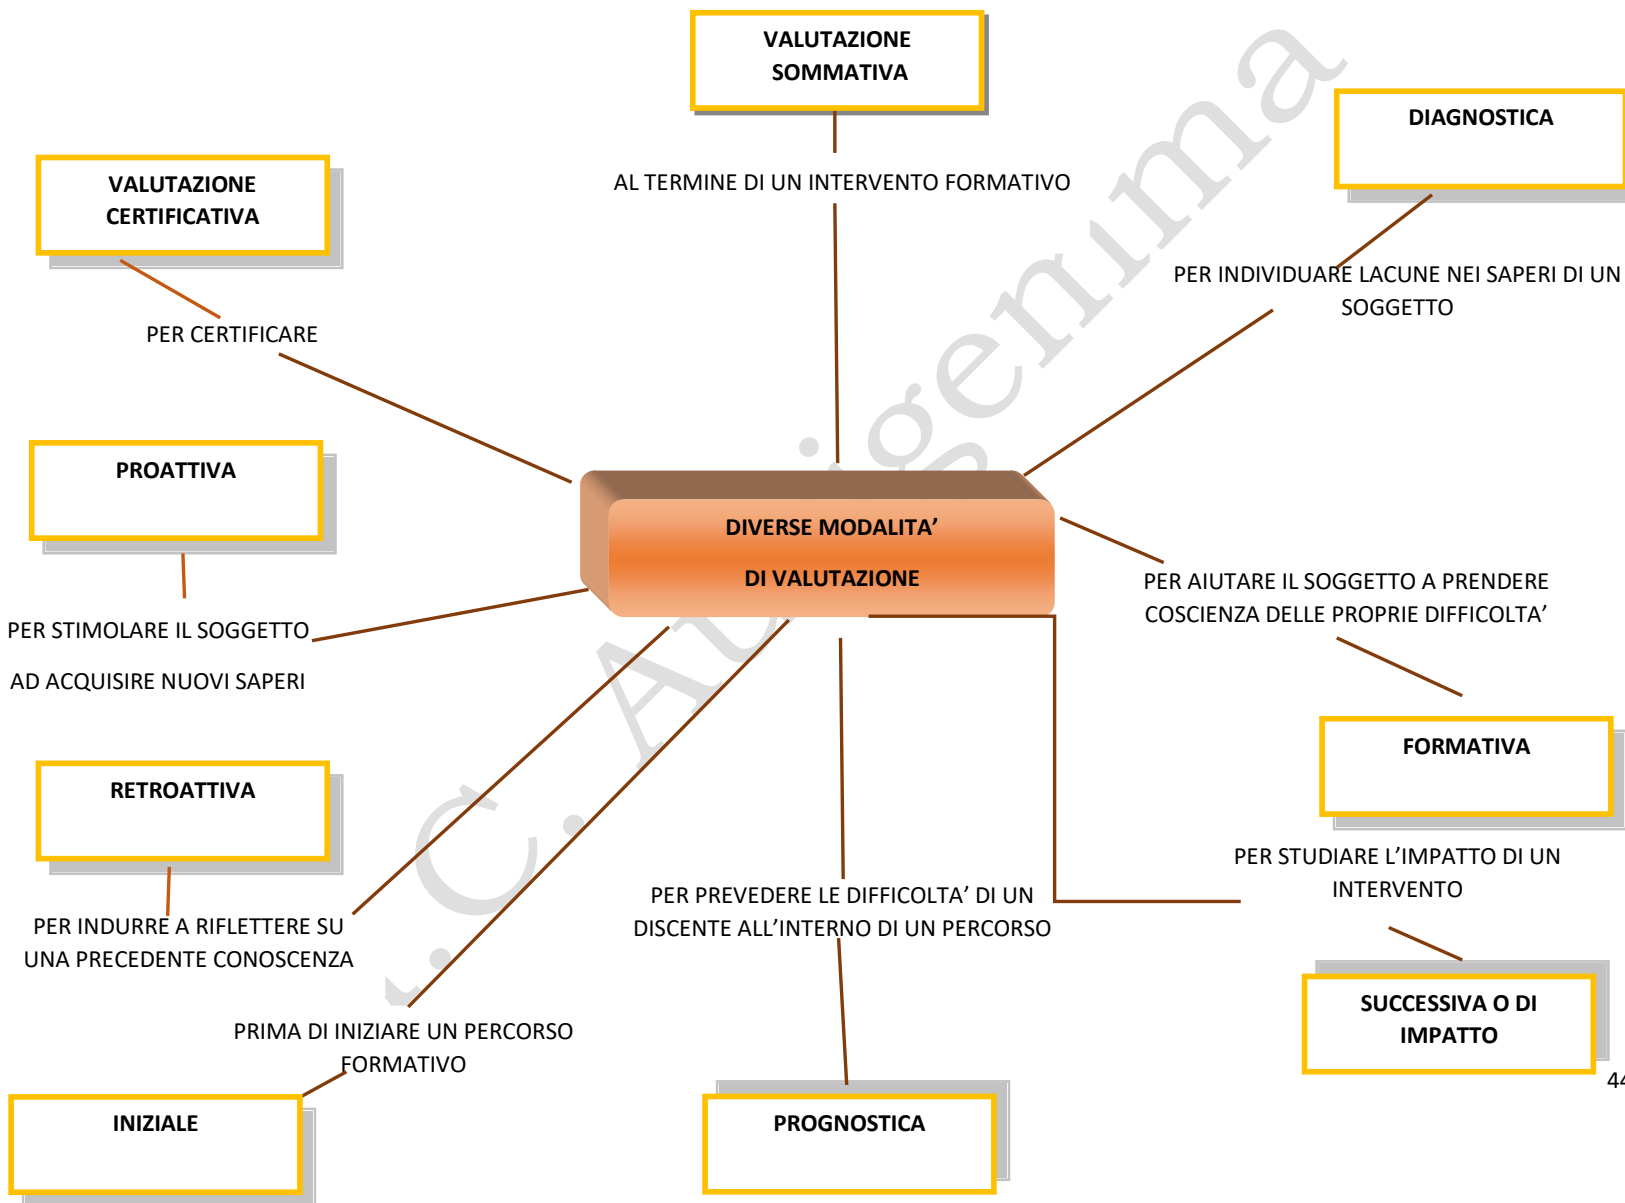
VALUTAZIONE SOMMATIVA

AL TERMINE DI UN INTERVENTO FORMATIVO

DIAGNOSTICA

PER INDIVIDUARE LACUNE NEI SAPERI DI UN SOGGETTO

VALUTAZIONE CERTIFICATIVA

PER CERTIFICARE

PROATTIVA

PER STIMOLARE IL SOGGETTO

AD ACQUISIRE NUOVI SAPERI

DIVERSE MODALITA'

DI VALUTAZIONE

PER AIUTARE IL SOGGETTO A PRENDERE COSCIENZA DELLE PROPRIE DIFFICOLTA'

FORMATIVA

RETROATTIVA

PER INDURRE A RIFLETTERE SU UNA PRECEDENTE CONOSCENZA

PER PREVEDERE LE DIFFICOLTA' DI UN DISCENTE ALL'INTERNO DI UN PERCORSO

PER STUDIARE L'IMPATTO DI UN INTERVENTO

SUCCESSIVA O DI IMPATTO

PRIMA DI INIZIARE UN PERCORSO FORMATIVO

INIZIALE

PROGNOSTICA

I.C. Aurigemma

44